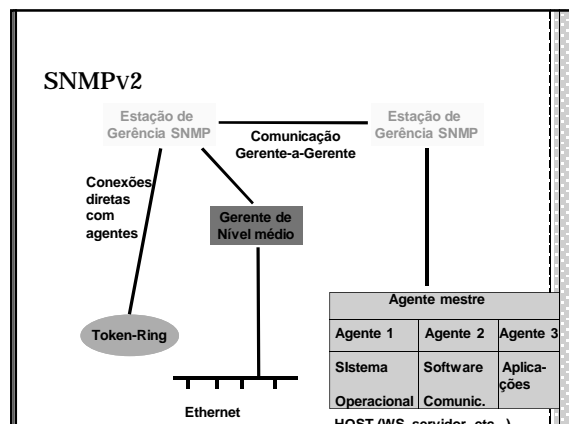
SNMPv2

Estação de Gerência SNMP

Comunicação Gerente-a-Gerente

Estação de Gerência SNMP

Conexões diretas com agentes

Gerente de Nível médio

Token-Ring

Ethernet

Agente mestre

| Agente 1 | Agente 2 | Agente 3 |
|---|---|---|
| SIstema Operacional | Software Comunic. | Aplicações |

HOST (WS, servidor, etc...)